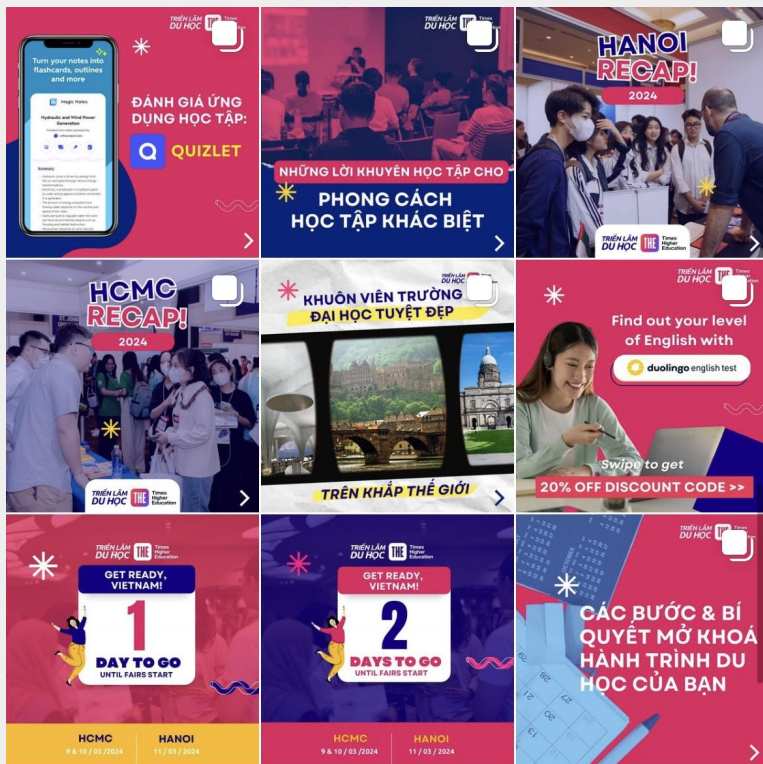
Turn your notes into flashcards, outlines and more

Magic Notes

Hydraulic and Wind Power Generation

Summary

ĐÁNH GIÁ ỨNG DỤNG HỌC TẬP:

QUIZLET

TRIỂN LÃM DU HỌC THE Times Higher Education

NHỮNG LỜI KHUYÊN HỌC TẬP CHO

PHONG CÁCH HỌC TẬP KHÁC BIỆT

HANOI RECAP!

2024

TRIỂN LÃM DU HỌC THE Times Higher Education

HCMC RECAP!

2024

TRIỂN LÃM DU HỌC THE Times Higher Education

TRIỂN LÃM DU HỌC THE Times Higher Education

KHUÔN VIÊN TRƯỜNG ĐẠI HỌC TUYỆT ĐẸP

TRÊN KHẮP THẾ GIỚI

TRIỂN LÃM DU HỌC THE Times Higher Education

Find out your level of English with

duolingo english test

Swipe to get

20% OFF DISCOUNT CODE >>

TRIỂN LÃM DU HỌC THE Times Higher Education

GET READY, VIETNAM!

1

DAY TO GO

UNTIL FAIRS START

HCMC 9 & 10 / 03 /2024

HANOI 11 / 03 / 2024

TRIỂN LÃM DU HỌC THE Times Higher Education

GET READY, VIETNAM!

2

DAYS TO GO

UNTIL FAIRS START

HCMC 9 & 10 / 03 /2024

HANOI 11 / 03 / 2024

TRIỂN LÃM DU HỌC THE Times Higher Education

CÁC BƯỚC & BÍ QUYẾT MỞ KHOÁ HÀNH TRÌNH DU HỌC CỦA BẠN